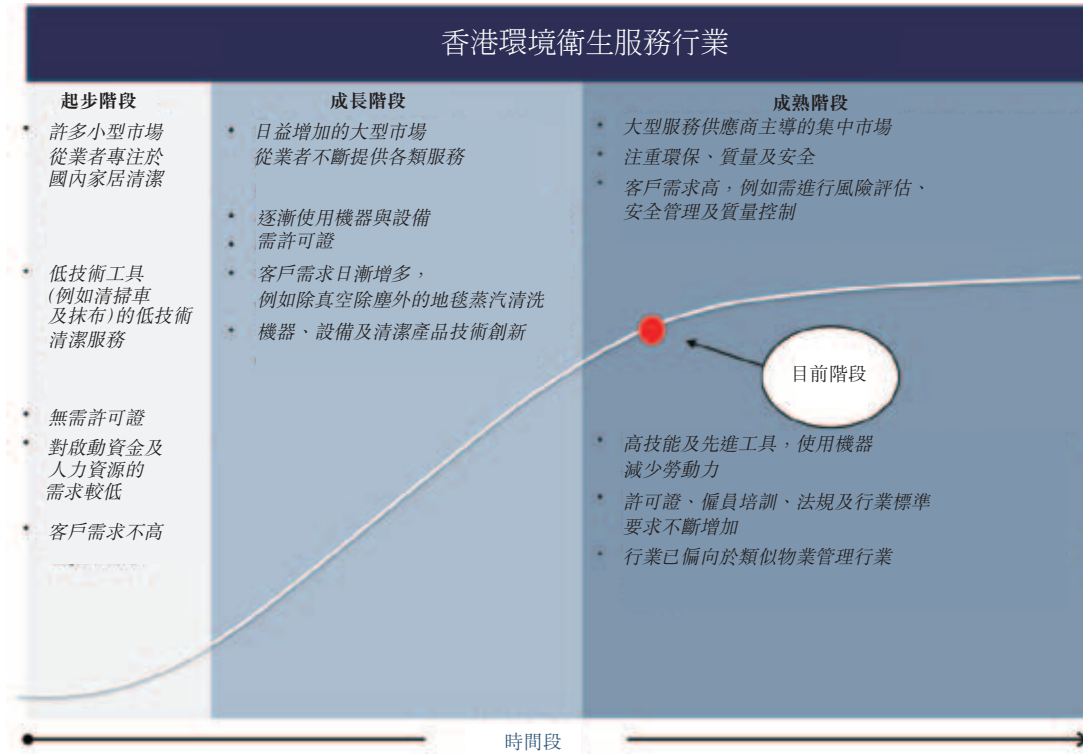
香港環境衛生服務行業

起步階段

• 許多小型市場從業者專注於國內家居清潔

• 低技術工具(例如清掃車及抹布)的低技術清潔服務

• 無需許可證
• 對啟動資金及人力資源的需求較低

• 客戶需求不高

成長階段

• 日益增加的大型市場從業者不斷提供各類服務

• 逐漸使用機器與設備
• 需許可證

• 客戶需求日漸增多，例如除真空除塵外的地毯蒸汽清洗

• 機器、設備及清潔產品技術創新

成熟階段

• 大型服務供應商主導的集中市場

• 注重環保、質量及安全

• 客戶需求高，例如需進行風險評估、安全管理及質量控制

目前階段

• 高技能及先進工具，使用機器減少勞動力

• 許可證、僱員培訓、法規及行業標準要求不斷增加

• 行業已偏向於類似物業管理行業

時間段